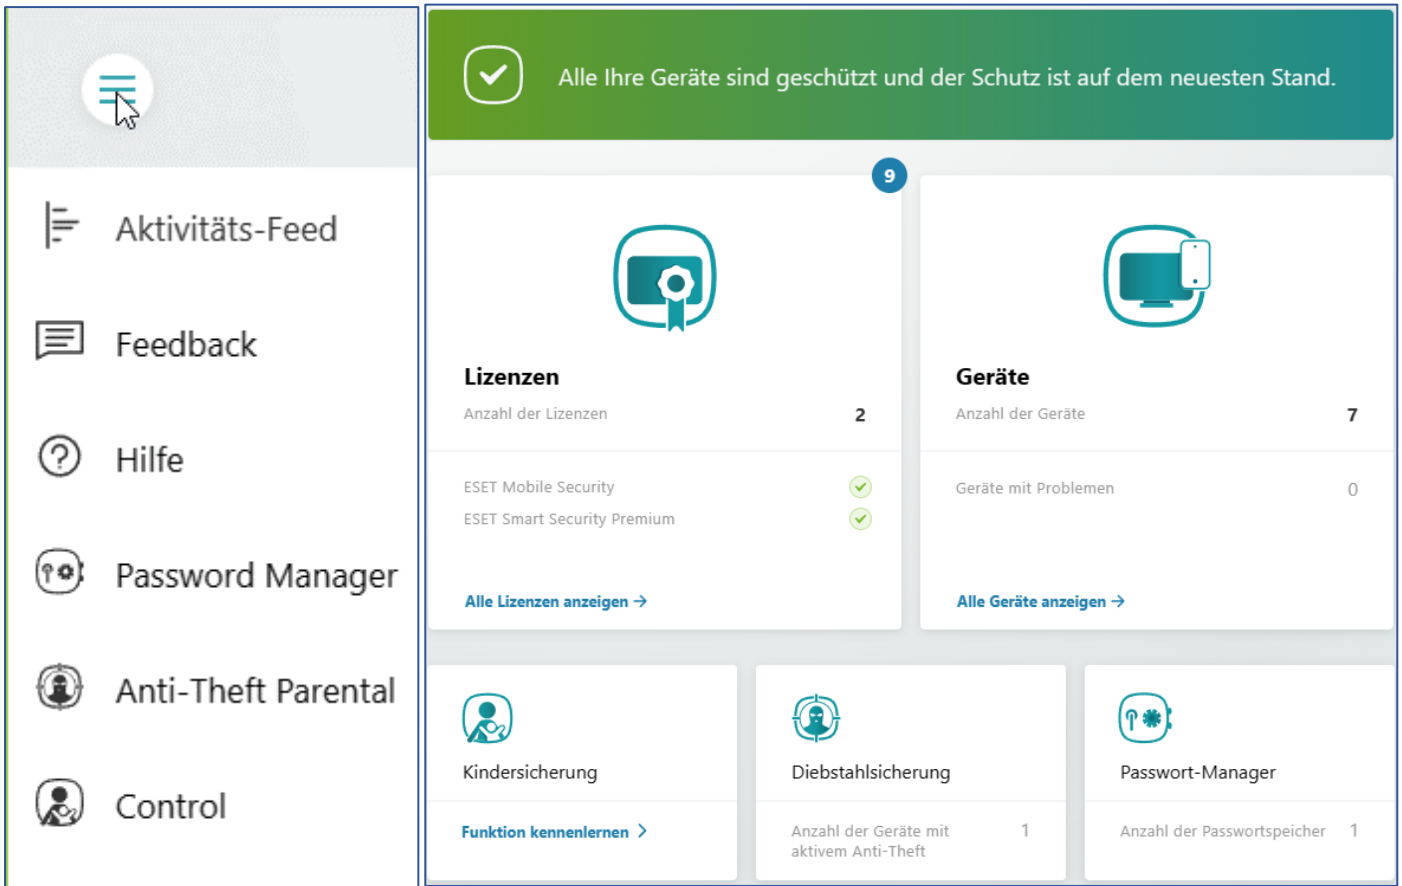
Aktivitäts-Feed

Feedback

Hilfe

Password Manager

Anti-Theft Parental

Control

Alle Ihre Geräte sind geschützt und der Schutz ist auf dem neuesten Stand.

9

Lizenzen

Anzahl der Lizenzen 2

ESET Mobile Security

ESET Smart Security Premium

Alle Lizenzen anzeigen →

Geräte

Anzahl der Geräte 7

Geräte mit Problemen 0

Alle Geräte anzeigen →

Kindersicherung

Funktion kennenlernen >

Diebstahlsicherung

Anzahl der Geräte mit aktivem Anti-Theft 1

Passwort-Manager

Anzahl der Passwortspeicher 1